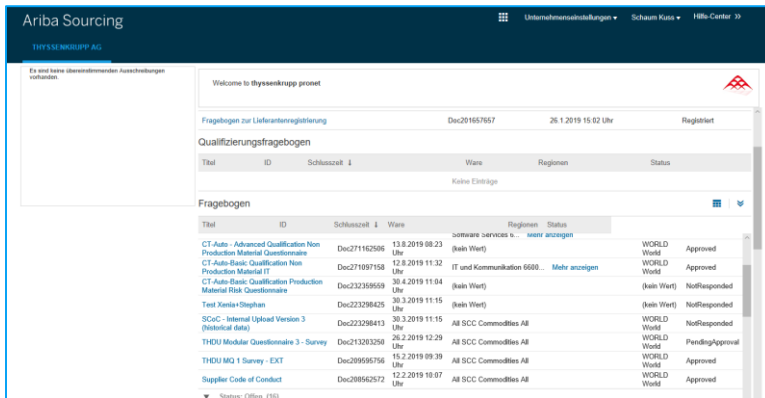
Ariba Sourcing

Unternehmenseinstellungen ▾ Schaum Kuss ▾ Hilfe-Center >>

THYSSENKRUPP AG

Es sind keine übereinstimmenden Ausschreibungen vorhanden.

Welcome to thyssenkrupp pronet

Fragebogen zur Lieferantenregistrierung | Doc201657657 | 26.1.2019 15:02 Uhr | Registriert

Qualifizierungsfragebogen

| Titel | ID | Schlusszeit ↓ | Ware | Regionen | Status |
|---|---|---|---|---|---|
| Keine Einträge | | | | | |

Fragebogen

| Titel | ID | Schlusszeit ↓ | Ware | Regionen | Status |
|---|---|---|---|---|---|
| | | | Software Services 6... Mehr anzeigen | | |
| CT-Auto - Advanced Qualification Non Production Material Questionnaire | Doc271162506 | 13.8.2019 08:23 Uhr | (kein Wert) | WORLD World | Approved |
| CT-Auto-Basic Qualification Non Production Material IT | Doc271097158 | 12.8.2019 11:32 Uhr | IT und Kommunikation 6680... Mehr anzeigen | WORLD World | Approved |
| CT-Auto-Basic Qualification Production Material Risk Questionnaire | Doc232359559 | 30.4.2019 11:04 Uhr | (kein Wert) | (kein Wert) | NotResponded |
| Test Xenia+Stephan | Doc223298425 | 30.3.2019 11:15 Uhr | (kein Wert) | (kein Wert) | NotResponded |
| SCoC - Internal Upload Version 3 (historical data) | Doc223298413 | 30.3.2019 11:15 Uhr | All SCC Commodities All | WORLD World | NotResponded |
| THDU Modular Questionnaire 3 - Survey | Doc213203250 | 26.2.2019 12:29 Uhr | All SCC Commodities All | WORLD World | PendingApproval |
| THDU MQ 1 Survey - EXT | Doc209595756 | 15.2.2019 09:39 Uhr | All SCC Commodities All | WORLD World | Approved |
| Supplier Code of Conduct | Doc208562572 | 12.2.2019 10:07 Uhr | All SCC Commodities All | WORLD World | Approved |

▼ Status: Offen (16)